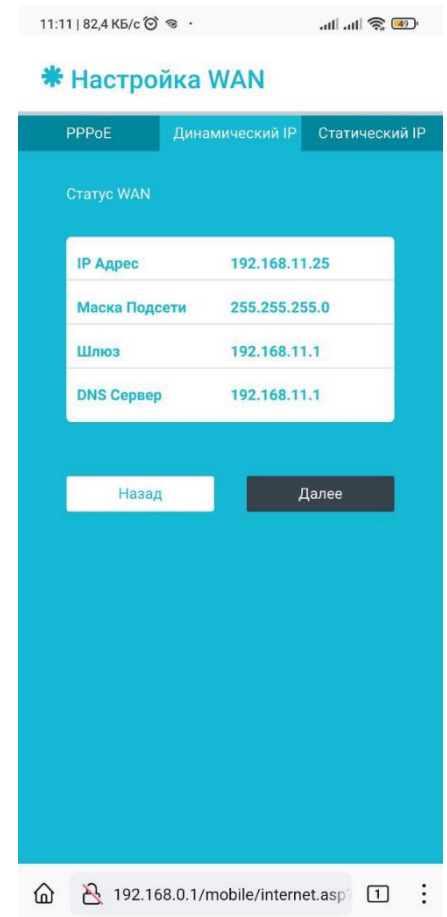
11:11 | 82,4 КБ/с

49

Настройка WAN

PPPoE

Динамический IP

Статический IP

Статус WAN

| IP Адрес | 192.168.11.25 |
|---|---|
| Маска Подсети | 255.255.255.0 |
| Шлюз | 192.168.11.1 |
| DNS Сервер | 192.168.11.1 |

Назад

Далее

192.168.0.1/mobile/internet.asp

1